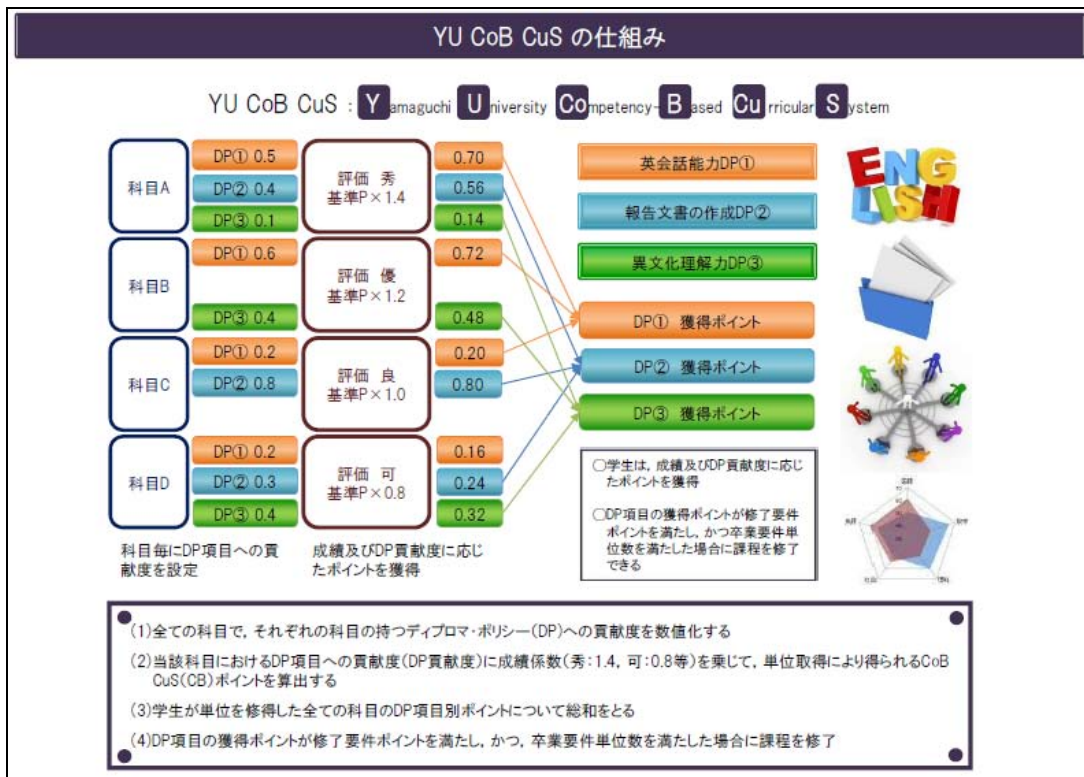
YU CoB CuS の仕組み

YU CoB CuS : Yamaguchi University Competency-Based Curricular System

科目A

DP① 0.5

DP② 0.4

DP③ 0.1

評価 秀 基準P×1.4

0.70

0.56

0.14

科目B

DP① 0.6

DP③ 0.4

評価 優 基準P×1.2

0.72

0.48

科目C

DP① 0.2

DP② 0.8

評価 良 基準P×1.0

0.20

0.80

科目D

DP① 0.2

DP② 0.3

DP③ 0.4

評価 可 基準P×0.8

0.16

0.24

0.32

英会話能力DP①

報告文書の作成DP②

異文化理解力DP③

DP① 獲得ポイント

DP② 獲得ポイント

DP③ 獲得ポイント

ENGLISH

○学生は，成績及びDP貢献度に応じたポイントを獲得

○DP項目の獲得ポイントが修了要件ポイントを満たし，かつ卒業要件単位数を満たした場合に課程を修了できる

科目毎にDP項目への貢献度を設定

成績及びDP貢献度に応じたポイントを獲得

(1)全ての科目で，それぞれの科目の持つディプロマ・ポリシー(DP)への貢献度を数値化する

(2)当該科目におけるDP項目への貢献度(DP貢献度)に成績係数(秀：1.4，可：0.8等)を乗じて，単位取得により得られるCoB CuS(CB)ポイントを算出する

(3)学生が単位を修得した全ての科目のDP項目別ポイントについて総和をとる

(4)DP項目の獲得ポイントが修了要件ポイントを満たし，かつ，卒業要件単位数を満たした場合に課程を修了